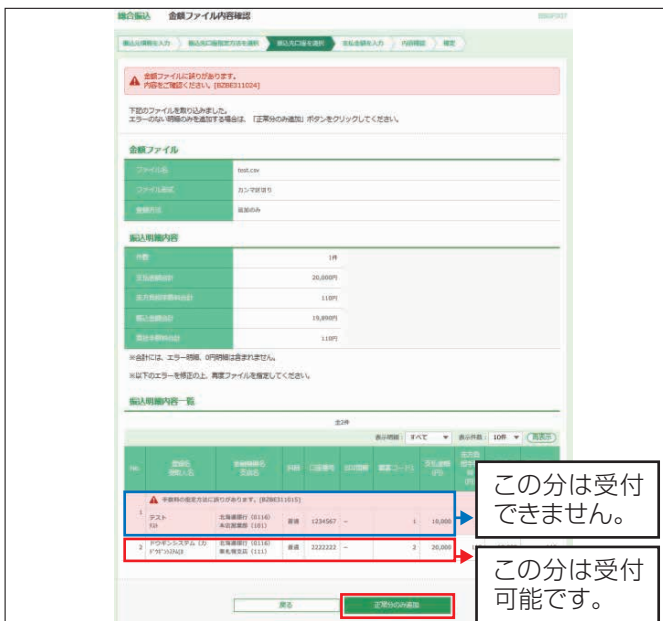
総合振込　金額ファイル内容確認

振込元情報を入力　振込先口座指定方法を選択　振込先口座を選択　支払金額を入力　内容確認　確定

金額ファイルに誤りがあります。
内容をご確認ください。[BZBE311024]

下記のファイルを取り込みました。
エラーのない明細のみを追加する場合は、「正常分のみ追加」ボタンをクリックしてください。

金額ファイル

| ファイル名 | test.csv |
|---|---|
| ファイル形式 | カンマ区切り |
| 金額方式 | 総合のみ |

振込明細内容

| 件数 | 1件 |
|---|---|
| 支払金額合計 | 20,000円 |
| 先方負担手数料合計 | 110円 |
| 振込金額合計 | 19,890円 |
| 振込手数料合計 | 110円 |

※合計には、エラー明細、0円明細は含まれません。

※以下のエラーを修正の上、再度ファイルを指定してください。

振込明細内容一覧

全2件

表示明細：すべて　表示件数：10件　再表示

| No. | 登録名 受取人名 | 金融機関名 支店名 | 科目 | 口座番号 | 顧客番号 | 顧客コード | 支払金額(円) | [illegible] |
|---|---|---|---|---|---|---|---|---|
| | 手数料の指定方法に誤りがあります。[BZBE311015] | | | | | | | |
| 1 | テスト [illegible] | 北海道銀行 (0116) 本店営業部 (101) | 普通 | 1234567 | − | 1 | 10,000 | |
| 2 | ドウギンシステム (カ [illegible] | 北海道銀行 (0116) 東札幌支店 (111) | 普通 | 2222222 | − | 2 | 20,000 | |

この分は受付できません。

この分は受付可能です。

戻る　正常分のみ追加